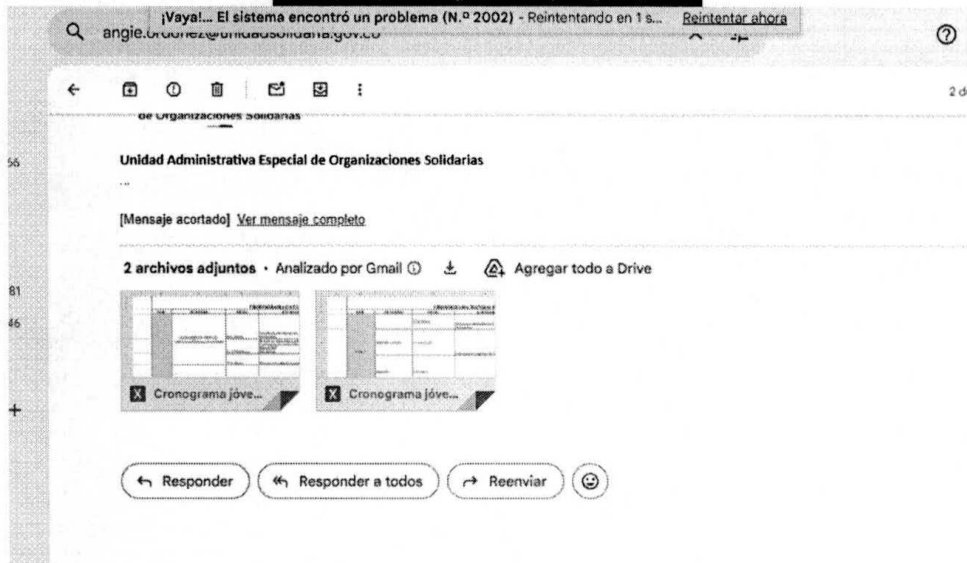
¡Vaya!... El sistema encontró un problema (N.º 2002) - Reintentando en 1 s... Reintentar ahora

angie.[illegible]@unidadsolidaria.gov.co

2 d

de Organizaciones Solidarias

56

Unidad Administrativa Especial de Organizaciones Solidarias

...

[Mensaje acortado] Ver mensaje completo

2 archivos adjuntos • Analizado por Gmail

Agregar todo a Drive

81

46

Cronograma jóve...

Cronograma jóve...

Responder

Responder a todos

Reenviar